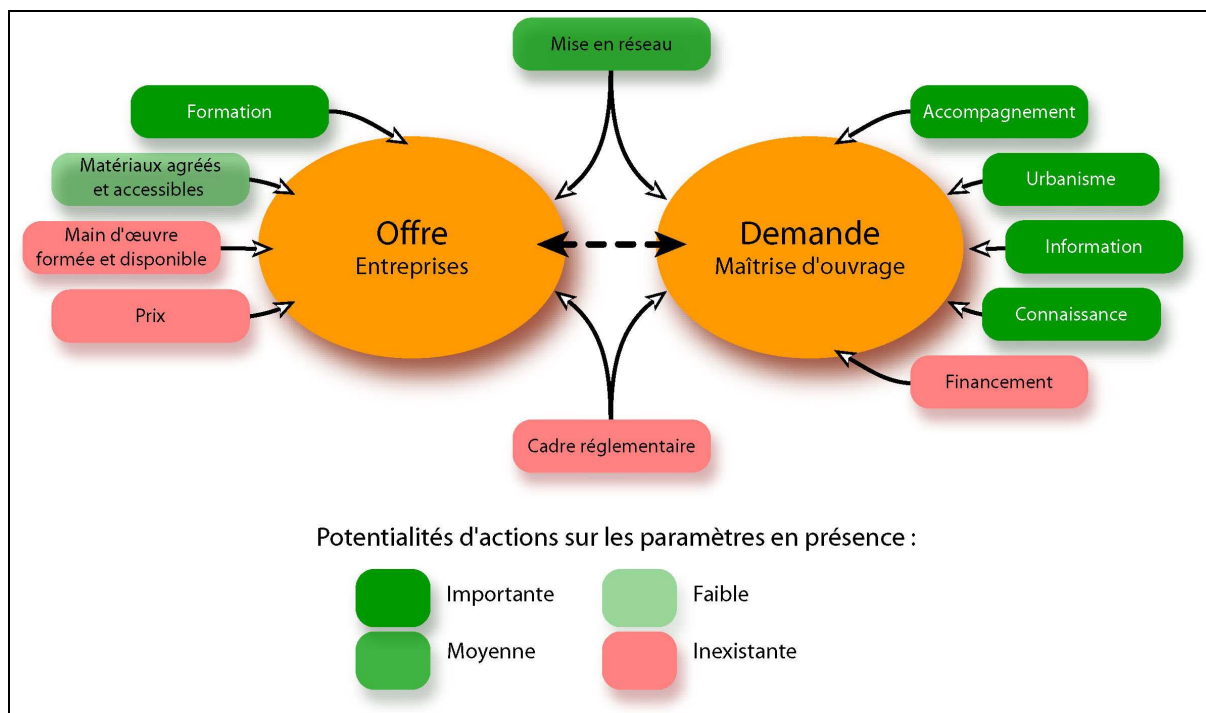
Mise en réseau

Formation

Matériaux agréés et accessibles

Main d'œuvre formée et disponible

Prix

Offre
Entreprises

Demande
Maîtrise d'ouvrage

Accompagnement

Urbanisme

Information

Connaissance

Financement

Cadre réglementaire

Potentialités d'actions sur les paramètres en présence :

Importante

Faible

Moyenne

Inexistante